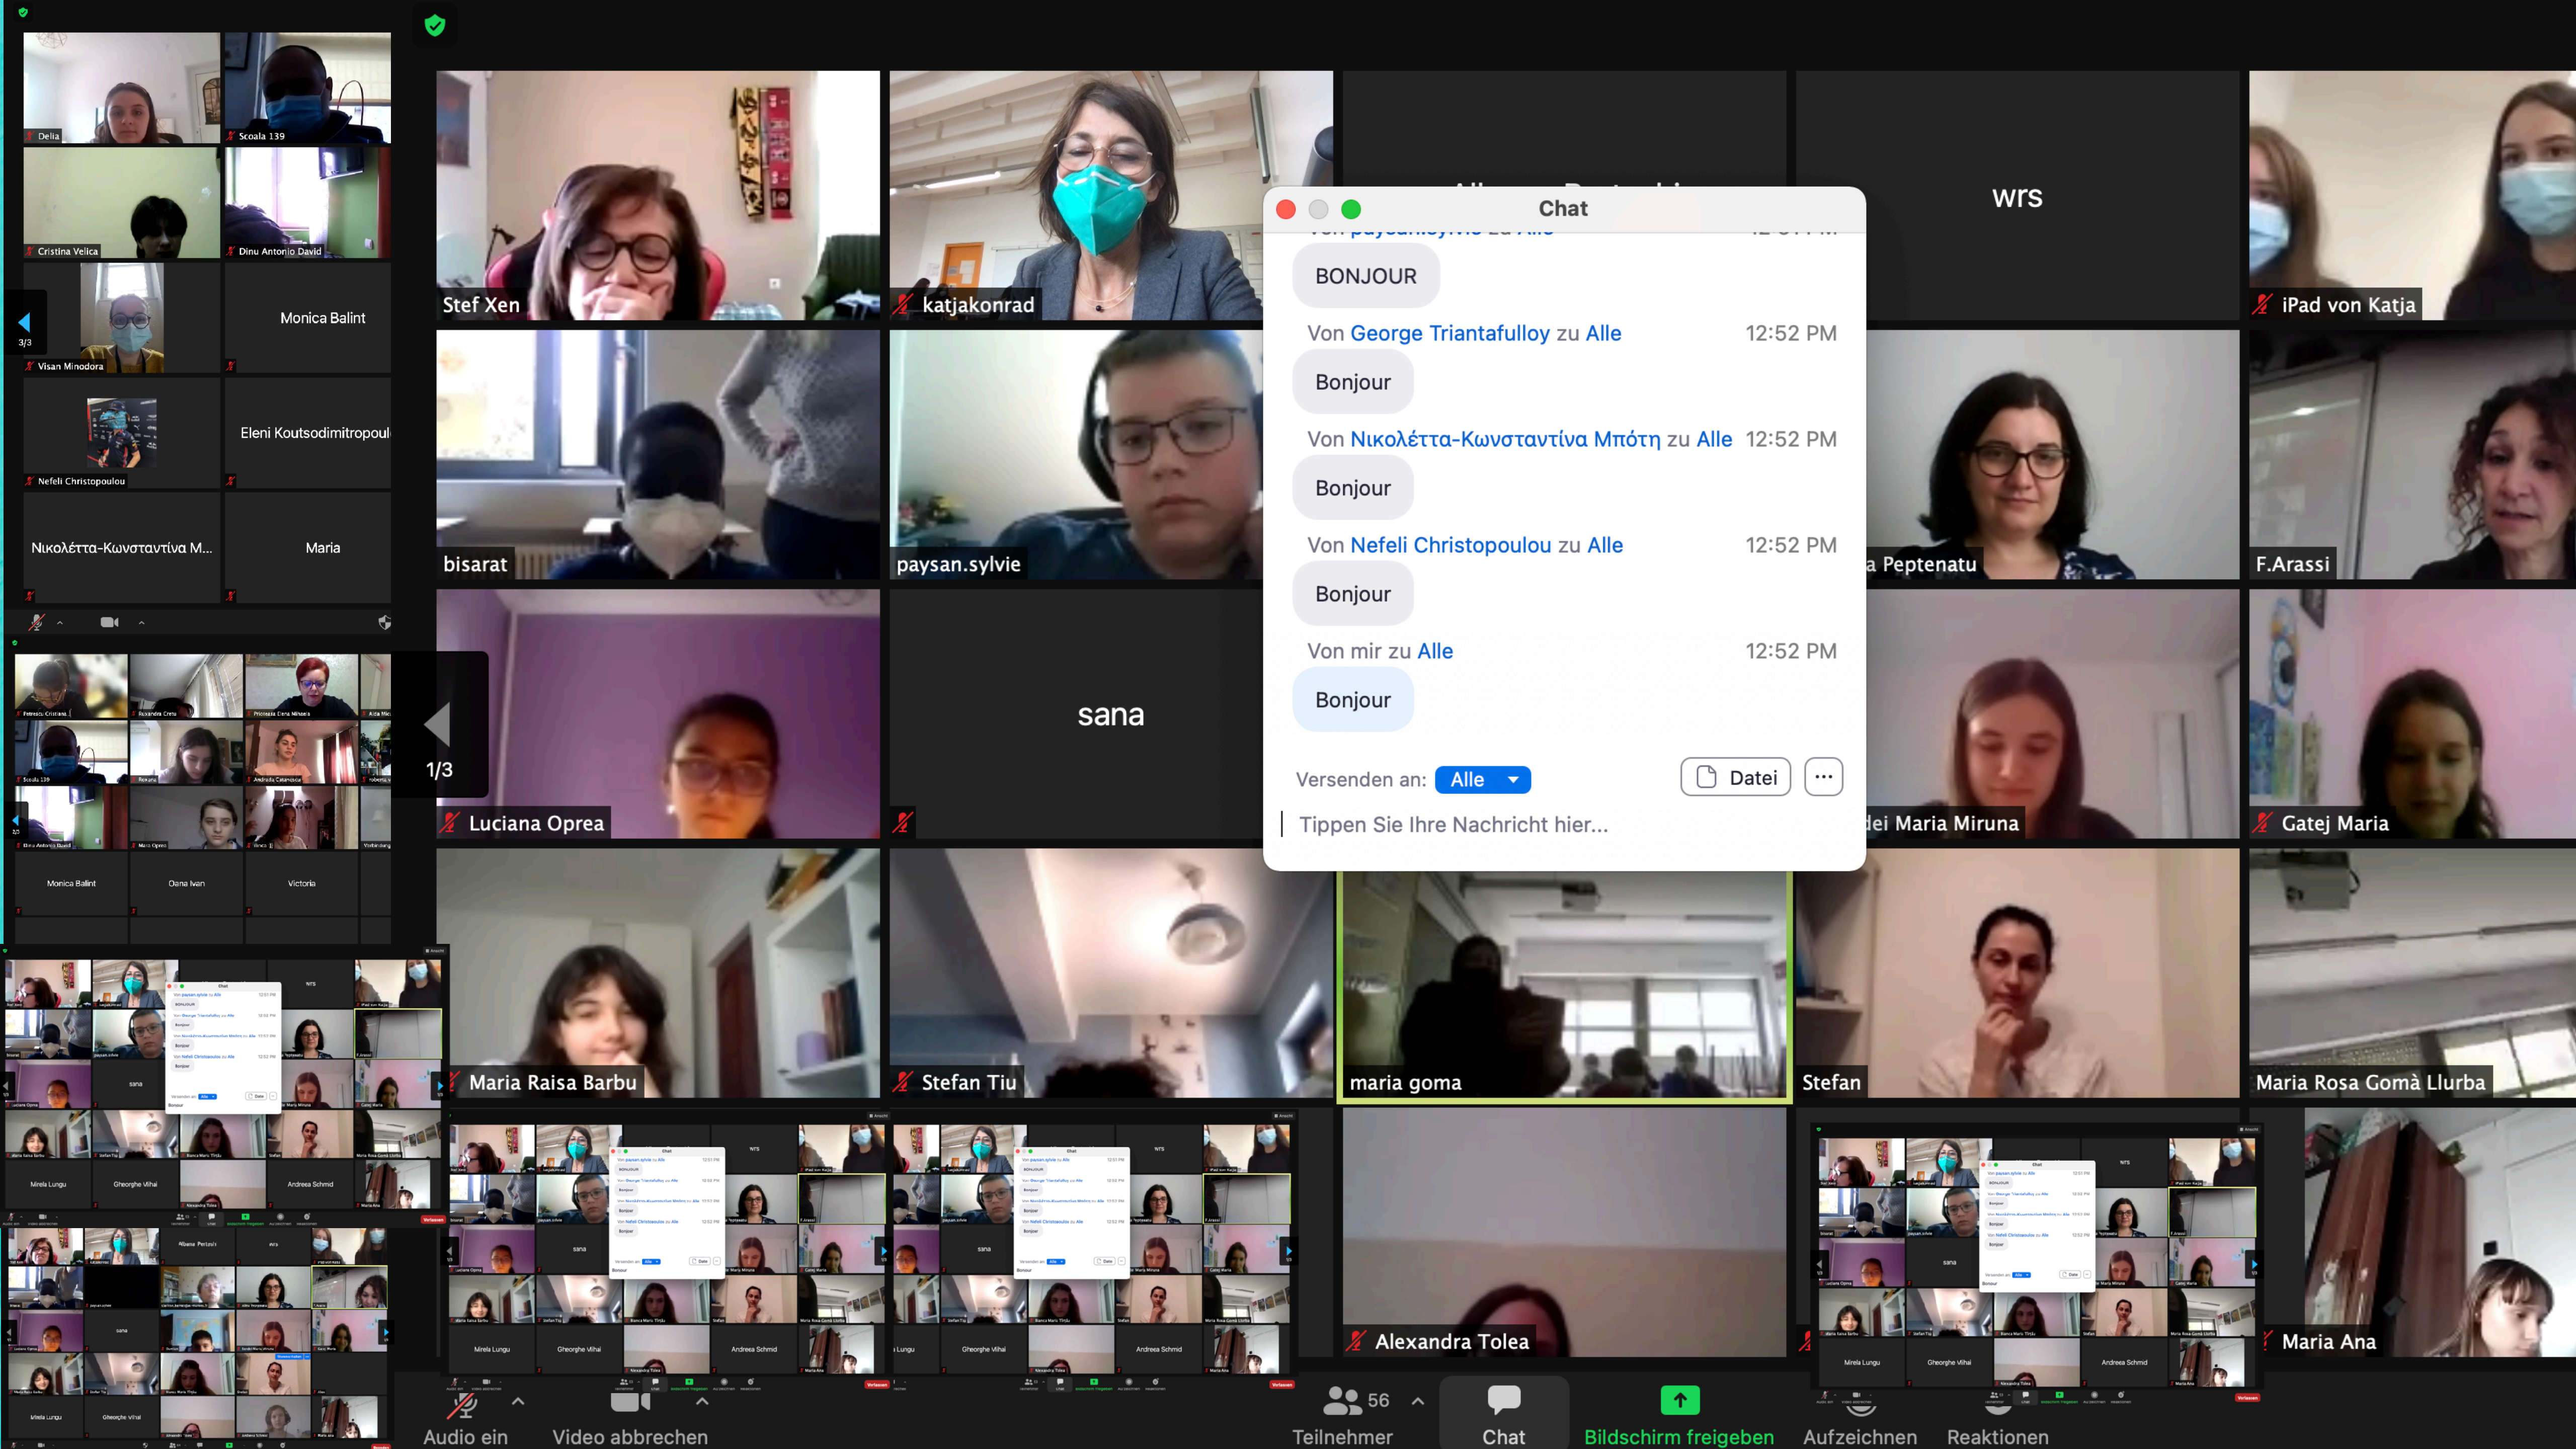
Delia
Scoala 139
Cristina Velica
Dinu Antonio David
3/3
Visan Minodora
Monica Balint
Nefeli Christopoulou
Eleni Koutsodimitropoul
Νικολέττα-Κωνσταντίνα Μ...
Maria

Monica Balint
Oana Ivan
Victoria

Stef Xen
katjakonrad
wrs
iPad von Katja
bisarat
paysan.sylvie
a Peptenatu
F.Arassi
1/3
Luciana Oprea
sana
dei Maria Miruna
Gatej Maria
Maria Raisa Barbu
Stefan Tiu
maria goma
Stefan
Maria Rosa Gomà Llurba
Alexandra Tolea
Maria Ana

Chat
BONJOUR
Von George Triantafulloy zu Alle 12:52 PM
Bonjour
Von Νικολέττα-Κωνσταντίνα Μπότη zu Alle 12:52 PM
Bonjour
Von Nefeli Christopoulou zu Alle 12:52 PM
Bonjour
Von mir zu Alle 12:52 PM
Bonjour
Versenden an: Alle
Datei
...
Tippen Sie Ihre Nachricht hier...

Audio ein
Video abbrechen
56
Teilnehmer
Chat
Bildschirm freigeben
Aufzeichnen
Reaktionen